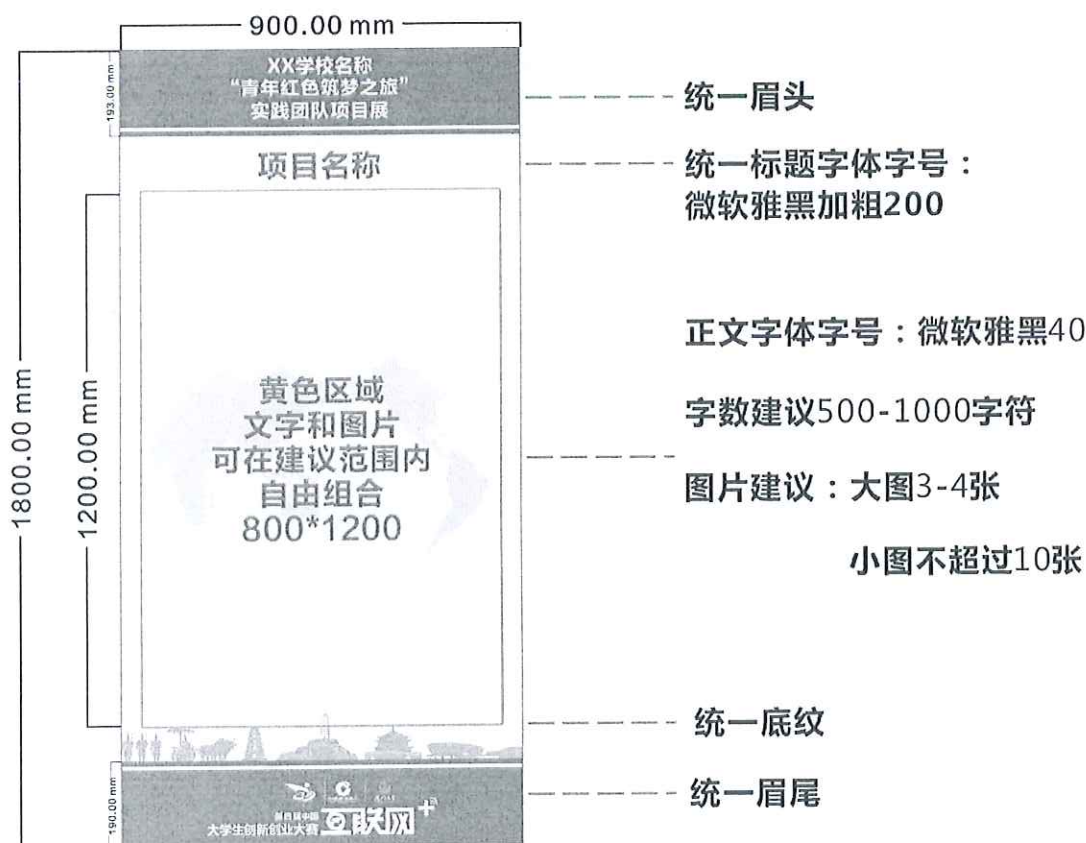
900.00 mm

193.00 mm

XX学校名称
“青年红色筑梦之旅”
实践团队项目展

统一眉头

项目名称

统一标题字体字号：
微软雅黑加粗200

1800.00 mm

1200.00 mm

正文字体字号：微软雅黑40

黄色区域
文字和图片
可在建议范围内
自由组合
800*1200

字数建议500-1000字符

图片建议：大图3-4张

小图不超过10张

统一底纹

190.00 mm

第四届中国
大学生创新创业大赛 互联网$^+$

统一眉尾